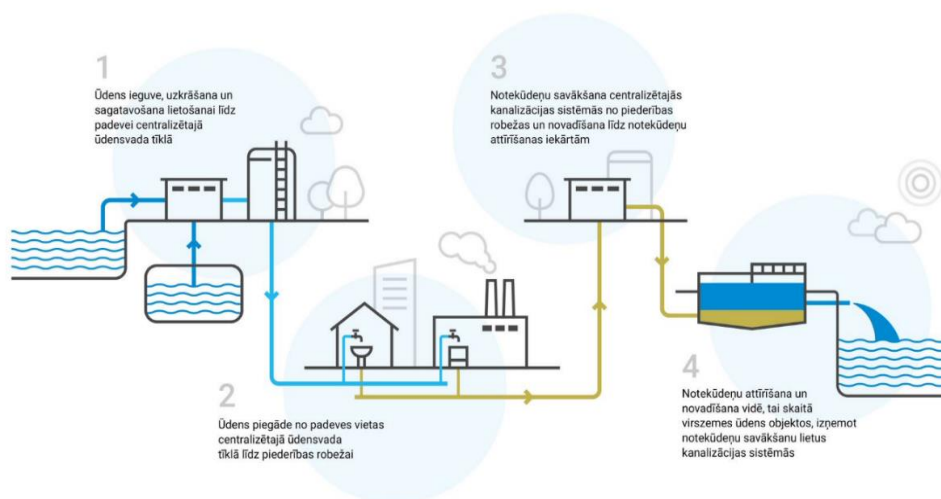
1

Ūdens ieguve, uzkrāšana un sagatavošana lietošanai līdz padevei centralizētajā ūdensvada tīklā

3

Notekūdeņu savākšana centralizētajās kanalizācijas sistēmās no piederības robežas un novadīšana līdz notekūdeņu attīrīšanas iekārtām

2

Ūdens piegāde no padeves vietas centralizētajā ūdensvada tīklā līdz piederības robežai

4

Notekūdeņu attīrīšana un novadīšana vidē, tai skaitā virszemes ūdens objektos, izņemot notekūdeņu savākšanu lietus kanalizācijas sistēmās